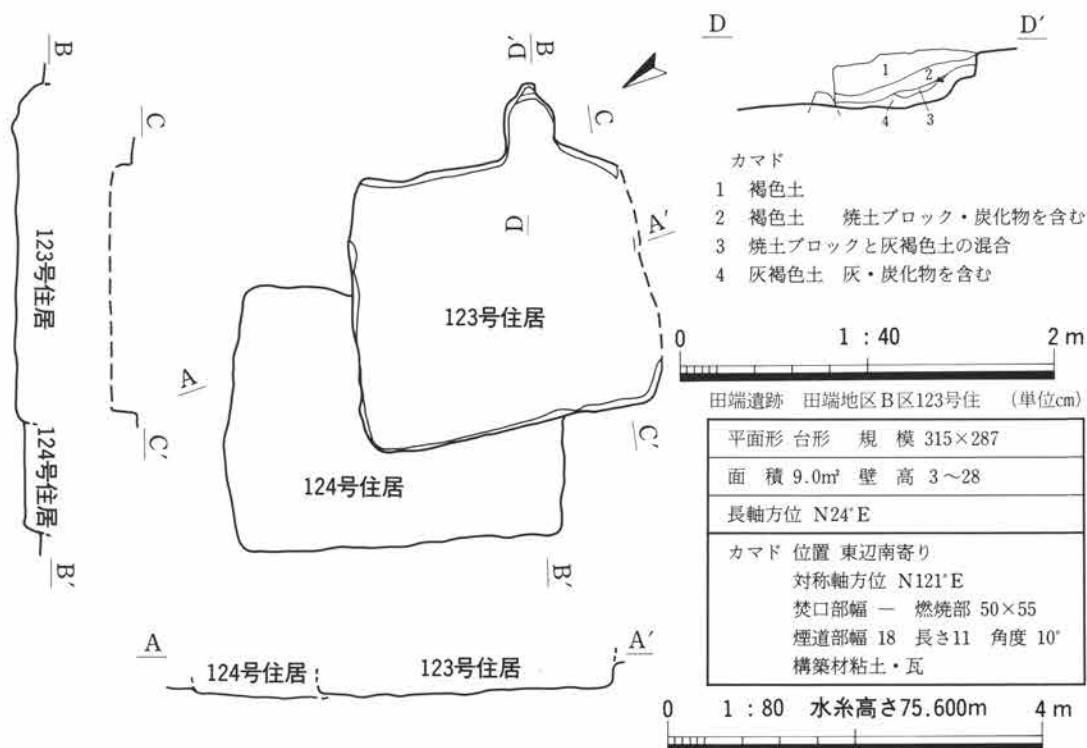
B

B′

123号住居

124号住居

C

C′

A

A′

D′

B

C

D

A′

C′

B′

123号住居

124号住居

A

A′

124号住居

123号住居

D

D′

1
2
3
4

カマド
1　褐色土
2　褐色土　焼土ブロック・炭化物を含む
3　焼土ブロックと灰褐色土の混合
4　灰褐色土　灰・炭化物を含む

0　1：40　2 m

田端遺跡　田端地区B区123号住　(単位cm)

| 平面形 台形　規 模 315×287 |
|---|
| 面 積 9.0㎡　壁 高 3～28 |
| 長軸方位 N24°E |
| カマド 位置 東辺南寄り<br>対称軸方位 N121°E<br>焚口部幅 ―　燃焼部 50×55<br>煙道部幅 18　長さ11　角度 10°<br>構築材粘土・瓦 |

0　1：80　水糸高さ75.600m　4 m